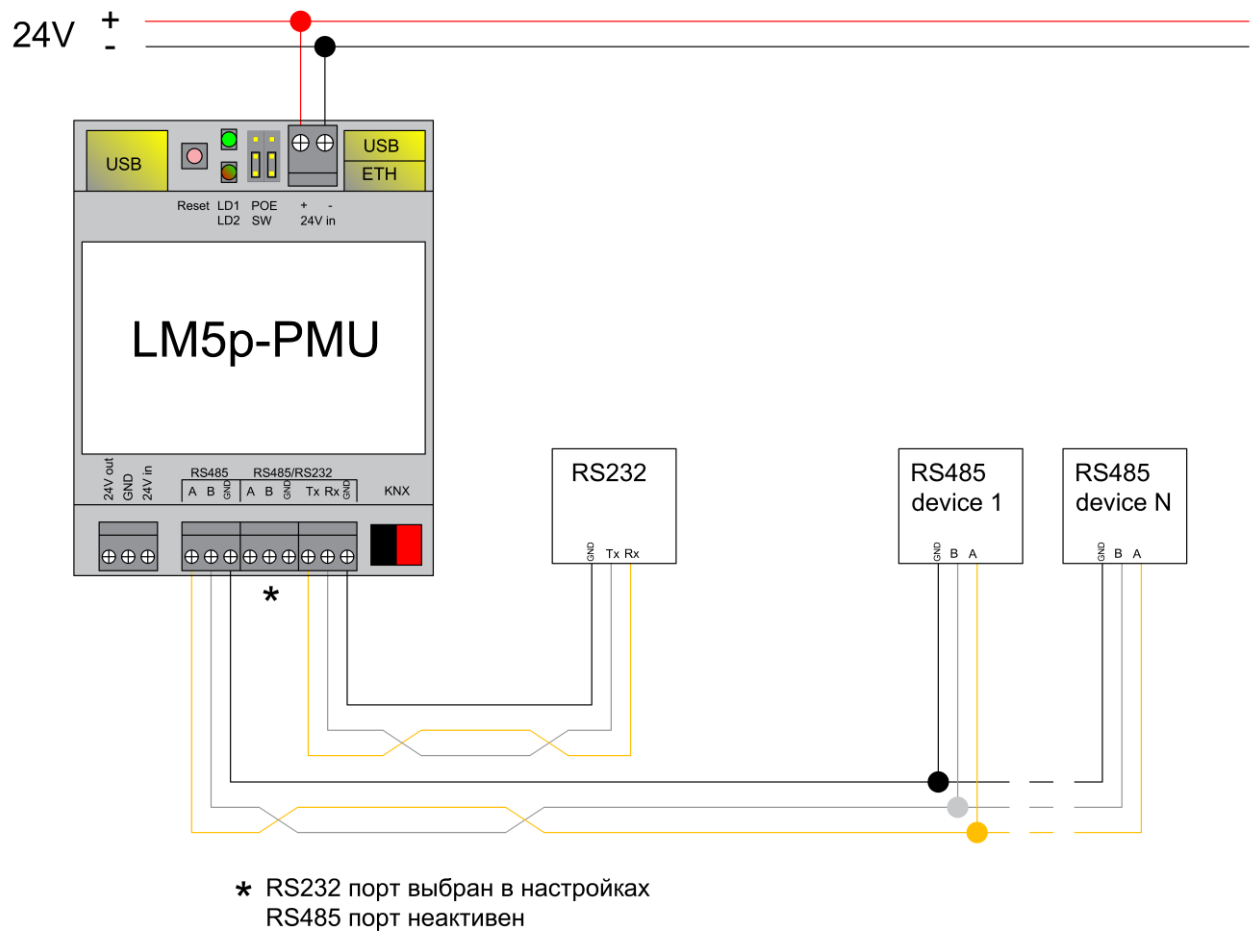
24V +
-

USB
Reset LD1 LD2
POE SW
+ -
24V in
USB
ETH

LM5p-PMU

24V out GND 24V in
RS485
A B GND
RS485/RS232
A B GND Tx Rx GND
KNX

*

RS232
GND Tx Rx

RS485 device 1
GND B A

RS485 device N
GND B A

* RS232 порт выбран в настройках
RS485 порт неактивен